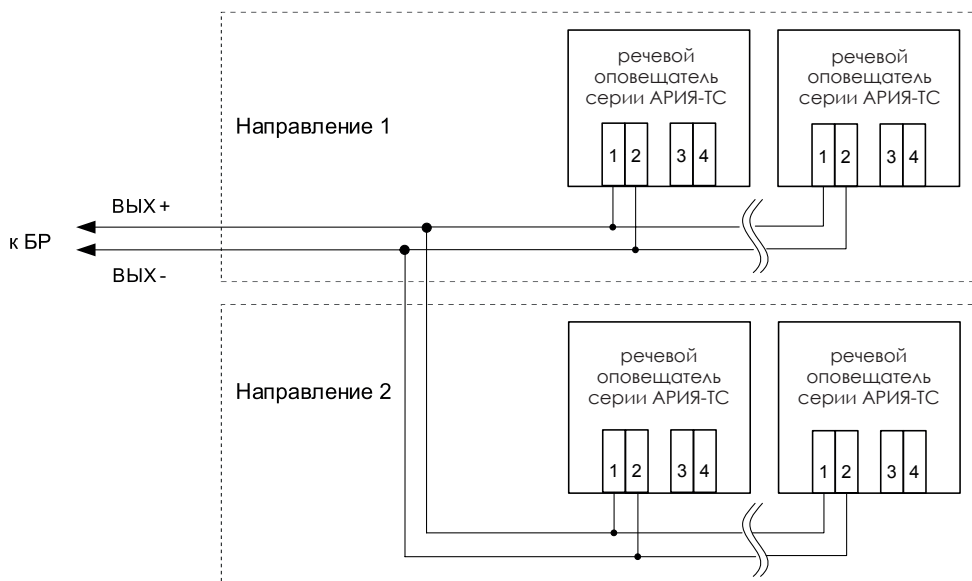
речевой оповещатель серии АРИЯ-ТС

1 2 3 4

речевой оповещатель серии АРИЯ-ТС

1 2 3 4

Направление 1

ВЫХ +

к БР

ВЫХ -

речевой оповещатель серии АРИЯ-ТС

1 2 3 4

речевой оповещатель серии АРИЯ-ТС

1 2 3 4

Направление 2